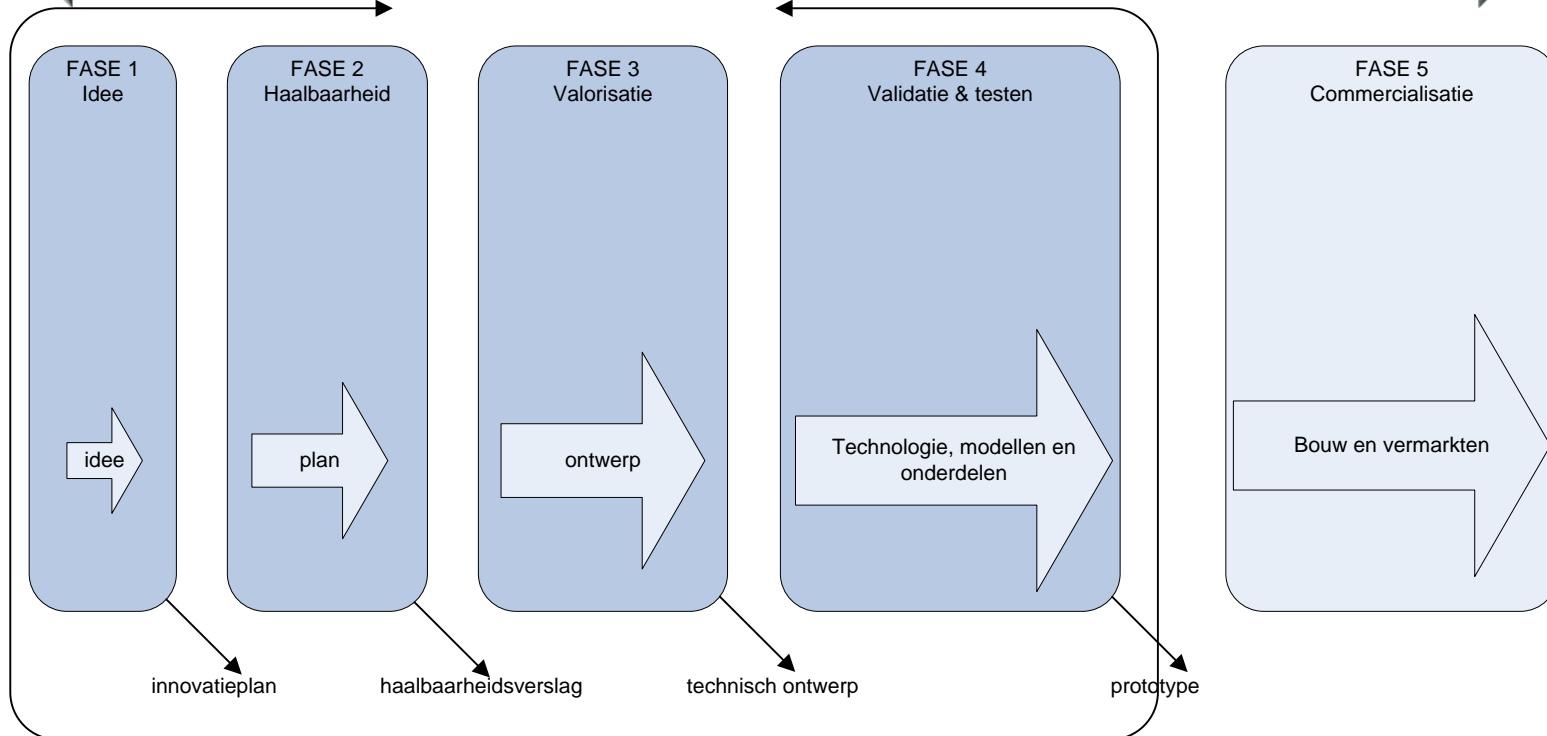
FASE 1
Idee

idee

FASE 2
Haalbaarheid

plan

FASE 3
Valorisatie

ontwerp

FASE 4
Validatie & testen

Technologie, modellen en onderdelen

FASE 5
Commercialisatie

Bouw en vermarkten

innovatieplan

haalbaarheidsverslag

technisch ontwerp

prototype